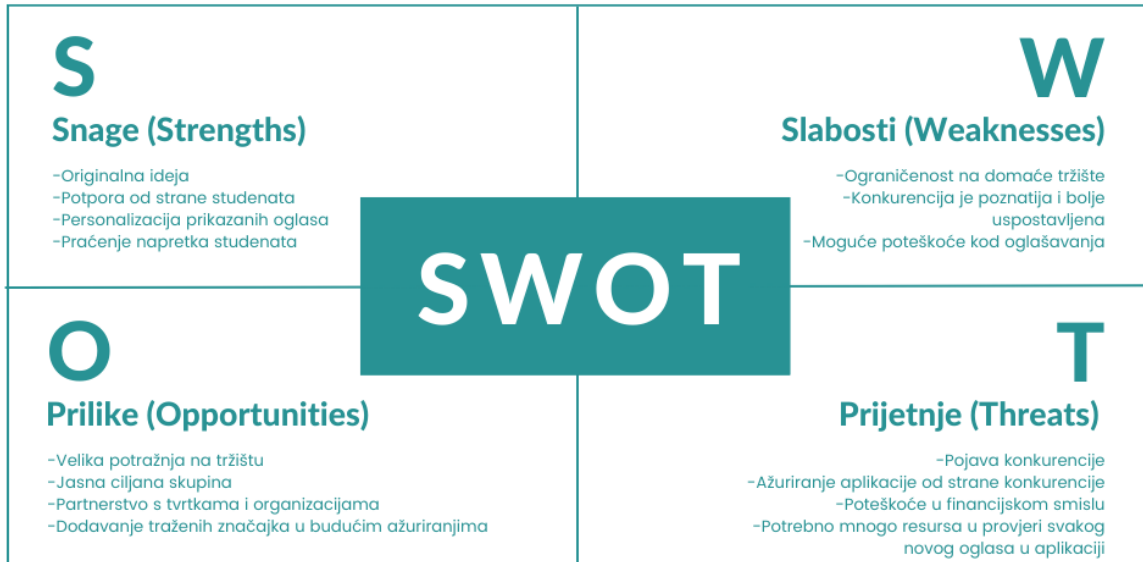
S
Snage (Strengths)
-Originalna ideja
-Potpora od strane studenata
-Personalizacija prikazanih oglasa
-Praćenje napretka studenata

W
Slabosti (Weaknesses)
-Ograničenost na domaće tržište
-Konkurencija je poznatija i bolje uspostavljena
-Moguće poteškoće kod oglašavanja

SWOT

O
Prilike (Opportunities)
-Velika potražnja na tržištu
-Jasna ciljana skupina
-Partnerstvo s tvrtkama i organizacijama
-Dodavanje traženih značajka u budućim ažuriranjima

T
Prijetnje (Threats)
-Pojava konkurencije
-Ažuriranje aplikacije od strane konkurencije
-Poteškoće u financijskom smislu
-Potrebno mnogo resursa u provjeri svakog novog oglasa u aplikaciji